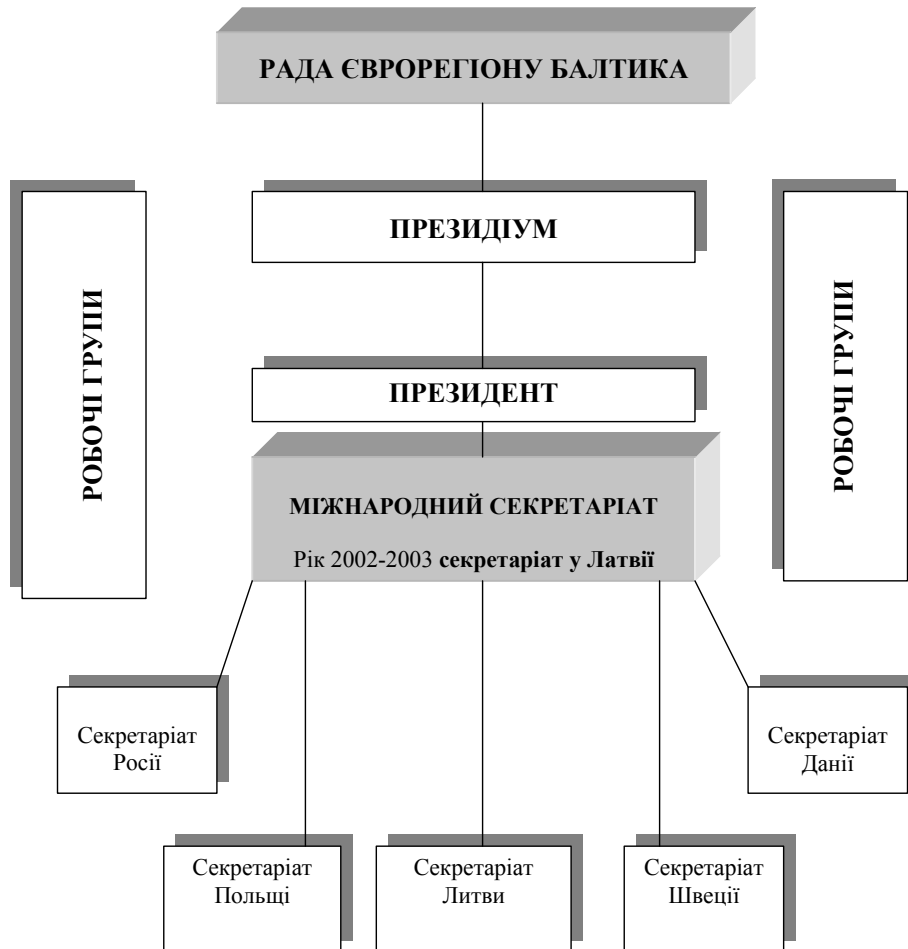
РАДА ЄВРОРЕГІОНУ БАЛТИКА

РОБОЧІ ГРУПИ

ПРЕЗИДІУМ

РОБОЧІ ГРУПИ

ПРЕЗИДЕНТ

МІЖНАРОДНИЙ СЕКРЕТАРІАТ

Рік 2002-2003 секретаріат у Латвії

Секретаріат Росії

Секретаріат Данії

Секретаріат Польщі

Секретаріат Литви

Секретаріат Швеції